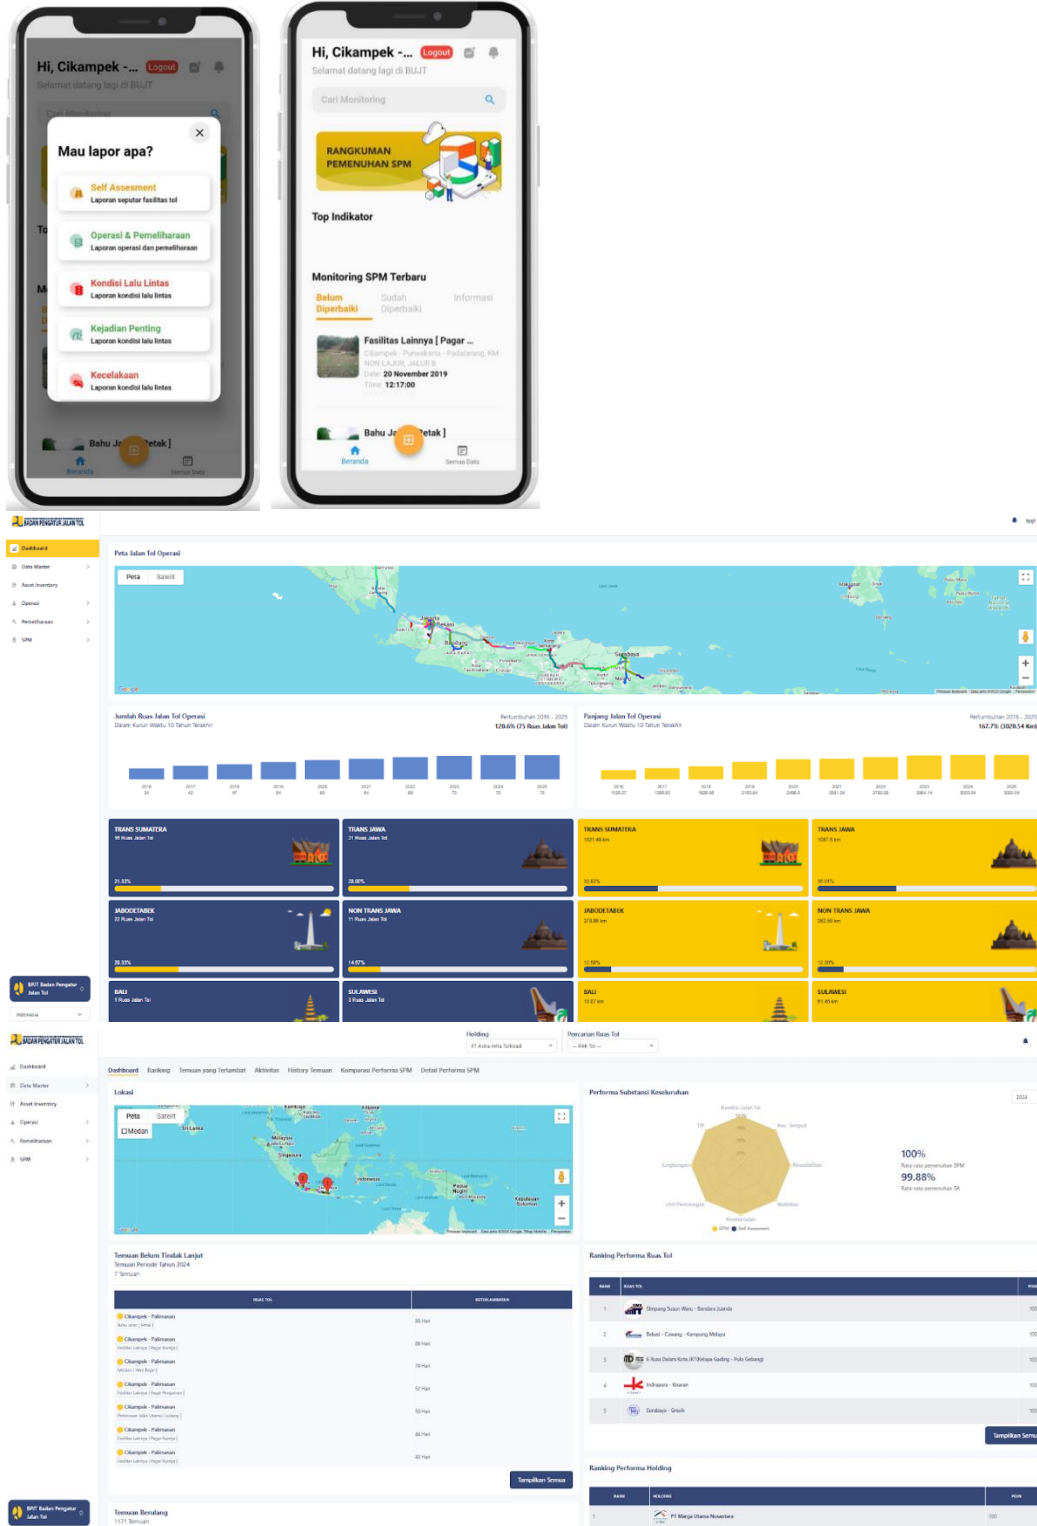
Hi, Cikampek -... Logout
Selamat datang lagi di BUJT

Mau lapor apa?

Self Assesment
Laporan seputar fasilitas tol

Operasi & Pemeliharaan
Laporan operasi dan pemeliharaan

Kondisi Lalu Lintas
Laporan kondisi lalu lintas

Kejadian Penting
Laporan kondisi lalu lintas

Kecelakaan
Laporan kondisi lalu lintas

Bahu Je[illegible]etak ]
Beranda
Semua Data

Hi, Cikampek -... Logout
Selamat datang lagi di BUJT
Cari Monitoring

RANGKUMAN PEMENUHAN SPM

Top Indikator

Monitoring SPM Terbaru
Belum Diperbaiki
Sudah Diperbaiki
Informasi

Fasilitas Lainnya [ Pagar ...
Cikampek - Purwakarta - Padalarang, KM
NON LAJUR, JALUR B
Date 20 November 2019
Time 12:17:00

Bahu Je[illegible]etak ]
Beranda
Semua Data

BADAN PENGATUR JALAN TOL
Dashboard
Data Master
Asset Inventory
Operasi
Pemeliharaan
SPM

Peta Jalan Tol Operasi
Peta Satelit

Jumlah Ruas Jalan Tol Operasi
Dalam Kurun Waktu 10 Tahun Terakhir
Pertumbuhan 2016 - 2025
120.6% (75 Ruas Jalan Tol)

Panjang Jalan Tol Operasi
Dalam Kurun Waktu 10 Tahun Terakhir
Pertumbuhan 2016 - 2025
167.7% (3020.54 Km)

TRANS SUMATERA
TRANS JAWA
TRANS SUMATERA
TRANS JAWA
JABODETABEK
NON TRANS JAWA
JABODETABEK
NON TRANS JAWA
BALI
SULAWESI
BALI
SULAWESI

BRT Badan Pengatur Jalan Tol
Indonesia

BADAN PENGATUR JALAN TOL
Dashboard
Data Master
Asset Inventory
Operasi
Pemeliharaan
SPM

Holding
PT Astra Infra Toll road
Pencarian Ruas Tol
-- Pilih Tol --

Dashboard Ranking Temuan yang Terlambat Aktivitas History Temuan Komparasi Performa SPM Detail Performa SPM

Lokasi
Peta Satelit
Medan

Performa Substansi Keseluruhan
2024
100%
Rata-rata pemenuhan SPM
99.88%
Rata-rata pemenuhan SA

Temuan Belum Tindak Lanjut
Temuan Periode Tahun 2024
7 Temuan

| RUAS TOL | KETERLAMBATAN |
|---|---|
| Cikampek - Palimanan | 85 Hari |
| Cikampek - Palimanan | 80 Hari |
| Cikampek - Palimanan | 70 Hari |
| Cikampek - Palimanan | 52 Hari |
| Cikampek - Palimanan | 50 Hari |
| Cikampek - Palimanan | 44 Hari |
| Cikampek - Palimanan | 40 Hari |

Tampilkan Semua

Ranking Performa Ruas Tol

| RANK | RUAS TOL |
|---|---|
| 1 | Simpang Susun Waru - Bandara Juanda |
| 2 | Bekasi - Cawang - Kampung Melayu |
| 3 | 6 Ruas Dalam Kota JKT(Kelapa Gading - Pulo Gebang) |
| 4 | Indrapura - Kisaran |
| 5 | Surabaya - Gresik |

Tampilkan Semua

Ranking Performa Holding
| RANK | HOLDING |
|---|---|
| 1 | PT Marga Utama Nusantara |

Temuan Berulang
1171 Temuan

BRT Badan Pengatur Jalan Tol